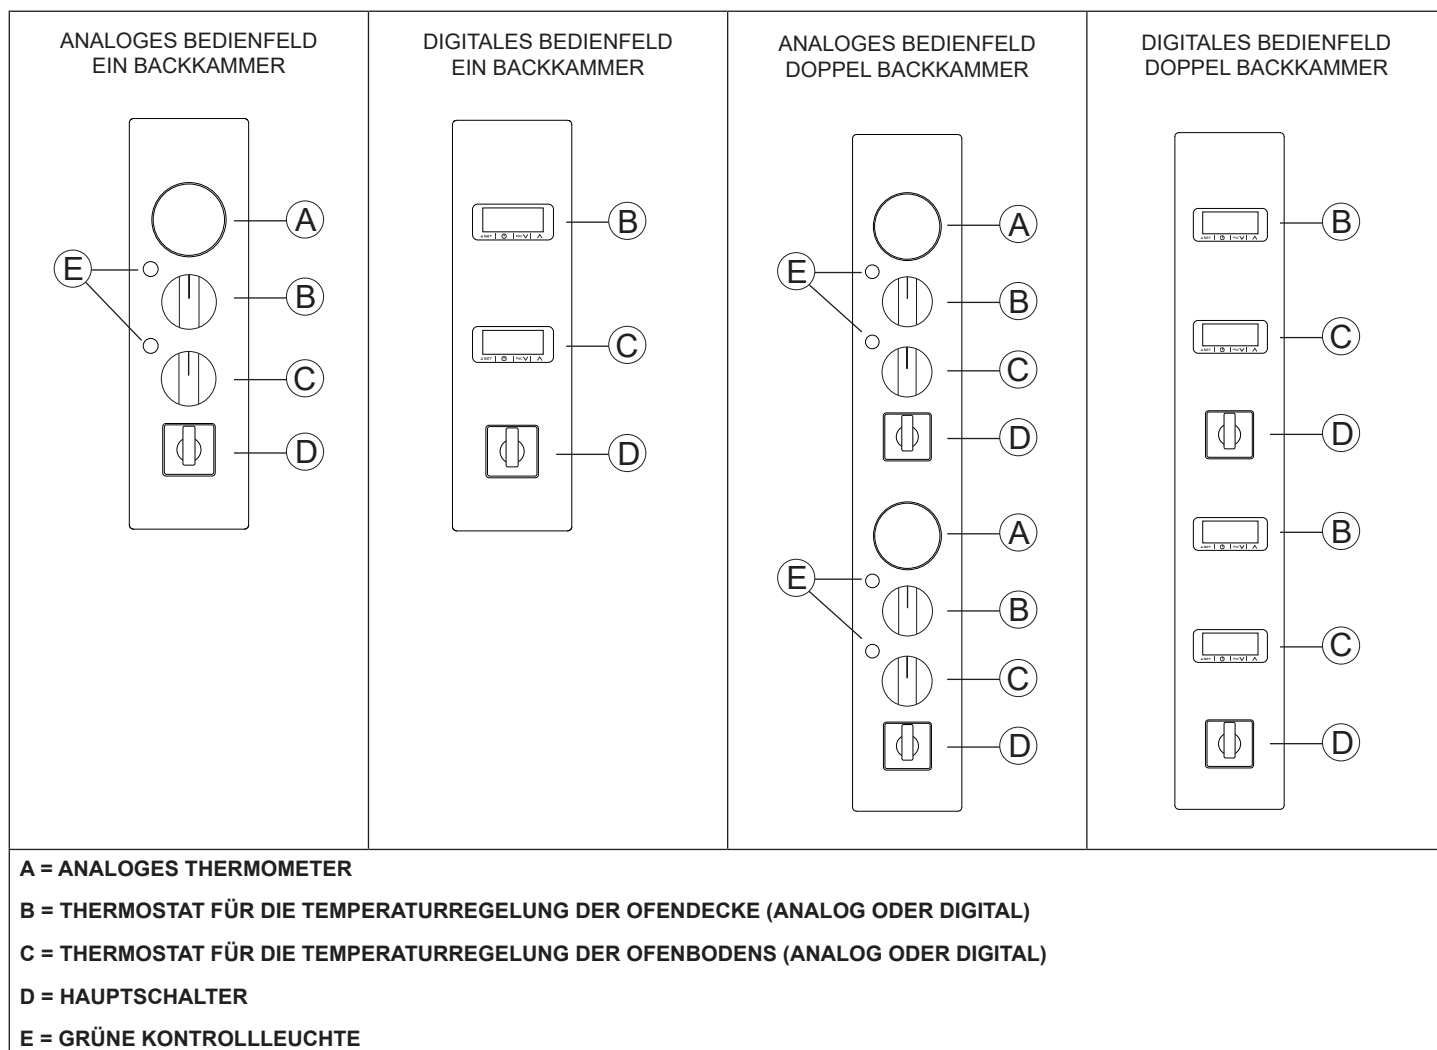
ANALOGES BEDIENFELD EIN BACKKAMMER

A
E
B
C
D

DIGITALES BEDIENFELD EIN BACKKAMMER

B
C
D

ANALOGES BEDIENFELD DOPPEL BACKKAMMER

A
E
B
C
D
A
E
B
C
D

DIGITALES BEDIENFELD DOPPEL BACKKAMMER

B
C
D
B
C
D

A = ANALOGES THERMOMETER

B = THERMOSTAT FÜR DIE TEMPERATURREGELUNG DER OFENDECKE (ANALOG ODER DIGITAL)

C = THERMOSTAT FÜR DIE TEMPERATURREGELUNG DER OFENBODENS (ANALOG ODER DIGITAL)

D = HAUPTSCHALTER

E = GRÜNE KONTROLLLEUCHTE